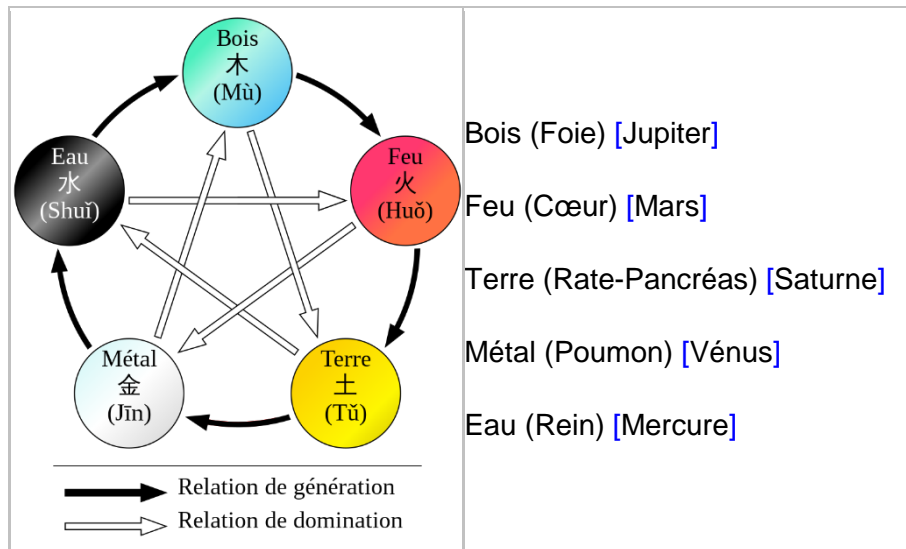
Bois
木
(Mù)

Feu
火
(Huǒ)

Terre
土
(Tǔ)

Métal
金
(Jīn)

Eau
水
(Shuǐ)

Relation de génération

Relation de domination

| | |
|---|---|
| | Bois (Foie) [Jupiter] |
| | Feu (Cœur) [Mars] |
| | Terre (Rate-Pancréas) [Saturne] |
| | Métal (Poumon) [Vénus] |
| | Eau (Rein) [Mercure] |